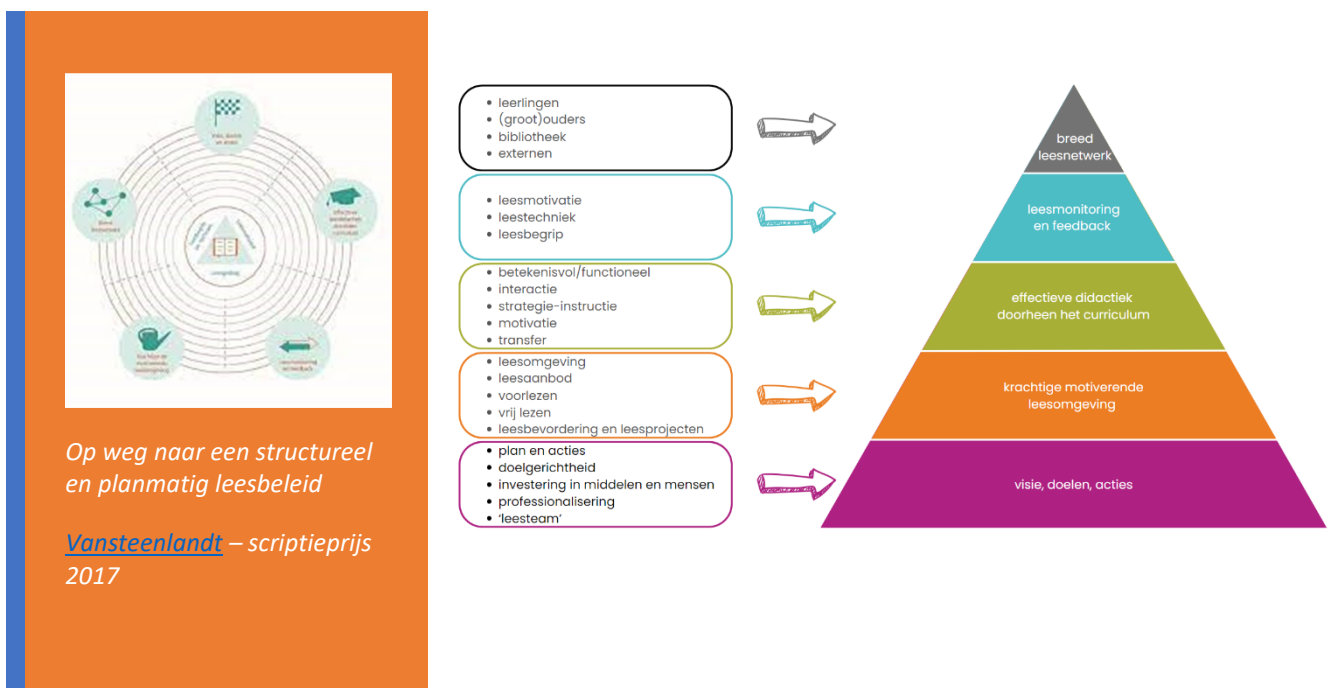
Op weg naar een structureel en planmatig leesbeleid

Vansteenlandt – scriptieprijs 2017

- leerlingen
- (groot)ouders
- bibliotheek
- externen

- leesmotivatie
- leestechniek
- leesbegrip

- betekenisvol/functioneel
- interactie
- strategie-instructie
- motivatie
- transfer

- leesomgeving
- leesaanbod
- voorlezen
- vrij lezen
- leesbevordering en leesprojecten

- plan en acties
- doelgerichtheid
- investering in middelen en mensen
- professionalisering
- 'leesteam'

breed leesnetwerk

leesmonitoring en feedback

effectieve didactiek doorheen het curriculum

krachtige motiverende leesomgeving

visie, doelen, acties